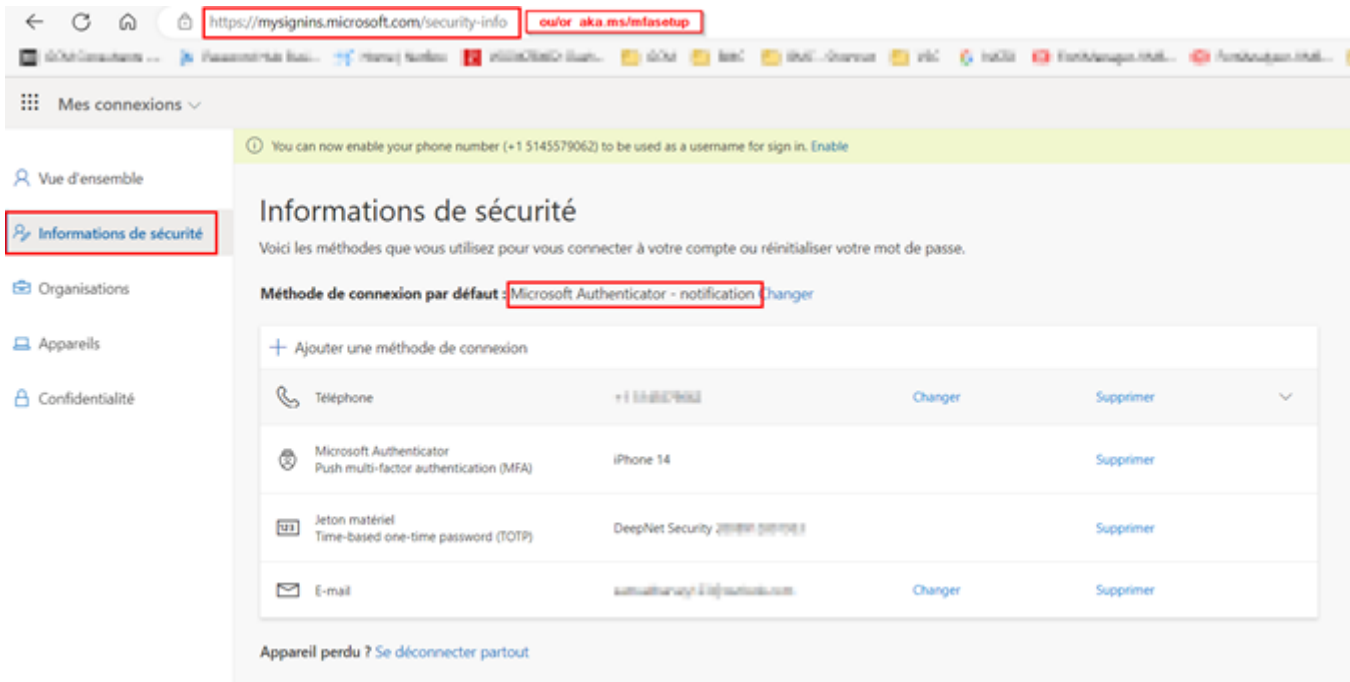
https://mysignins.microsoft.com/security-info

ou/or aka.ms/mfasetup

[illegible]

Mes connexions

You can now enable your phone number (+1 5145579062) to be used as a username for sign in. Enable

Vue d'ensemble

Informations de sécurité

Organisations

Appareils

Confidentialité

Informations de sécurité

Voici les méthodes que vous utilisez pour vous connecter à votre compte ou réinitialiser votre mot de passe.

Méthode de connexion par défaut : Microsoft Authenticator - notification Changer

+ Ajouter une méthode de connexion

| | | | |
|---|---|---|---|
| Téléphone | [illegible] | Changer | Supprimer |
| Microsoft Authenticator Push multi-factor authentication (MFA) | iPhone 14 | | Supprimer |
| Jeton matériel Time-based one-time password (TOTP) | DeepNet Security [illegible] | | Supprimer |
| E-mail | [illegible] | Changer | Supprimer |

Appareil perdu ? Se déconnecter partout